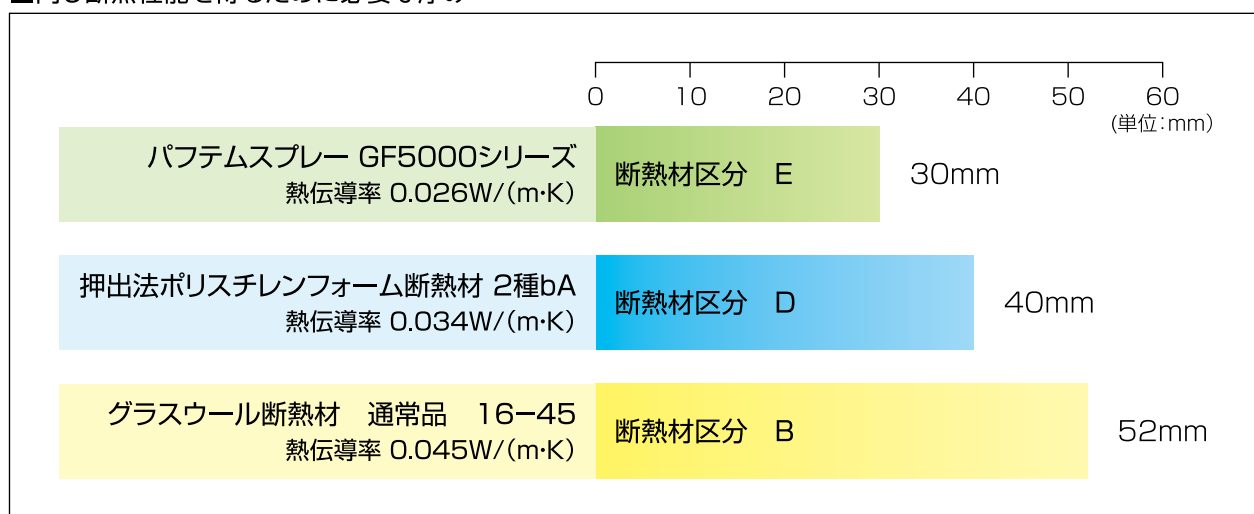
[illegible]

0 10 20 30 40 50 60
(単位:mm)

パフテムスプレー GF5000シリーズ
熱伝導率 0.026W/(m·K)
断熱材区分 E
30mm

押出法ポリスチレンフォーム断熱材 2種bA
熱伝導率 0.034W/(m·K)
断熱材区分 D
40mm

グラスウール断熱材 通常品 16−45
熱伝導率 0.045W/(m·K)
断熱材区分 B
52mm